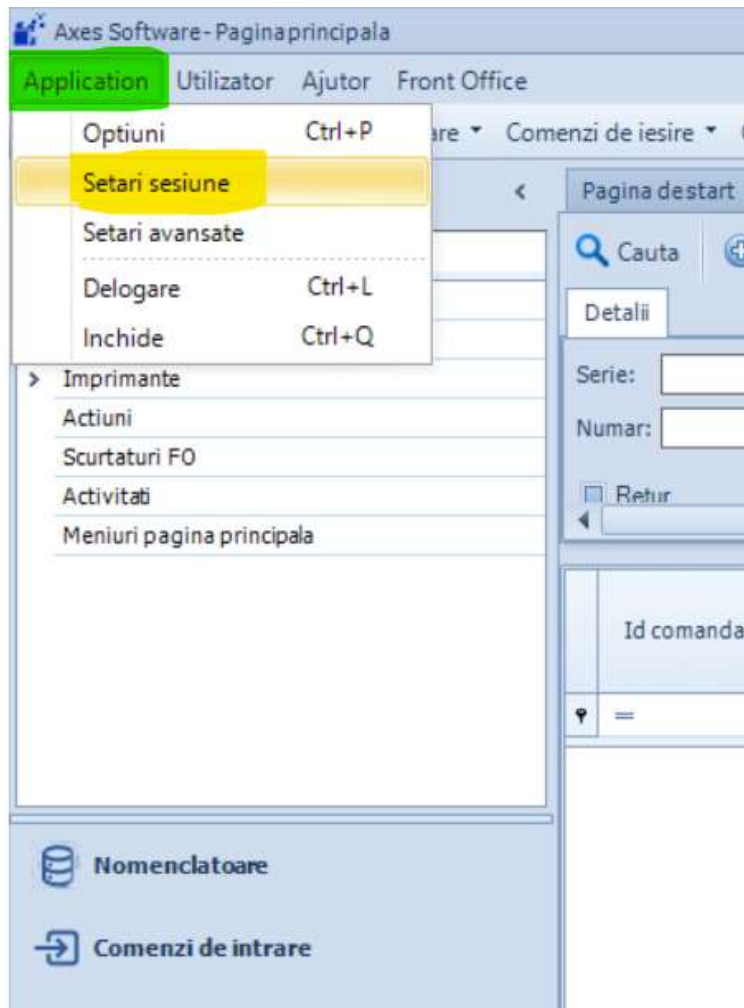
Axes Software - Pagina principala

Application Utilizator Ajutor Front Office

Optiuni Ctrl+P
Setari sesiune
Setari avansate
Delogare Ctrl+L
Inchide Ctrl+Q

are ▾ Comenzi de iesire ▾

Imprimante
Actiuni
Scurtaturi FO
Activitati
Meniuri pagina principala

Pagina de start

Cauta

Detalii

Serie:
Numar:
Retur

Id comanda

Nomenclatoare

Comenzi de intrare